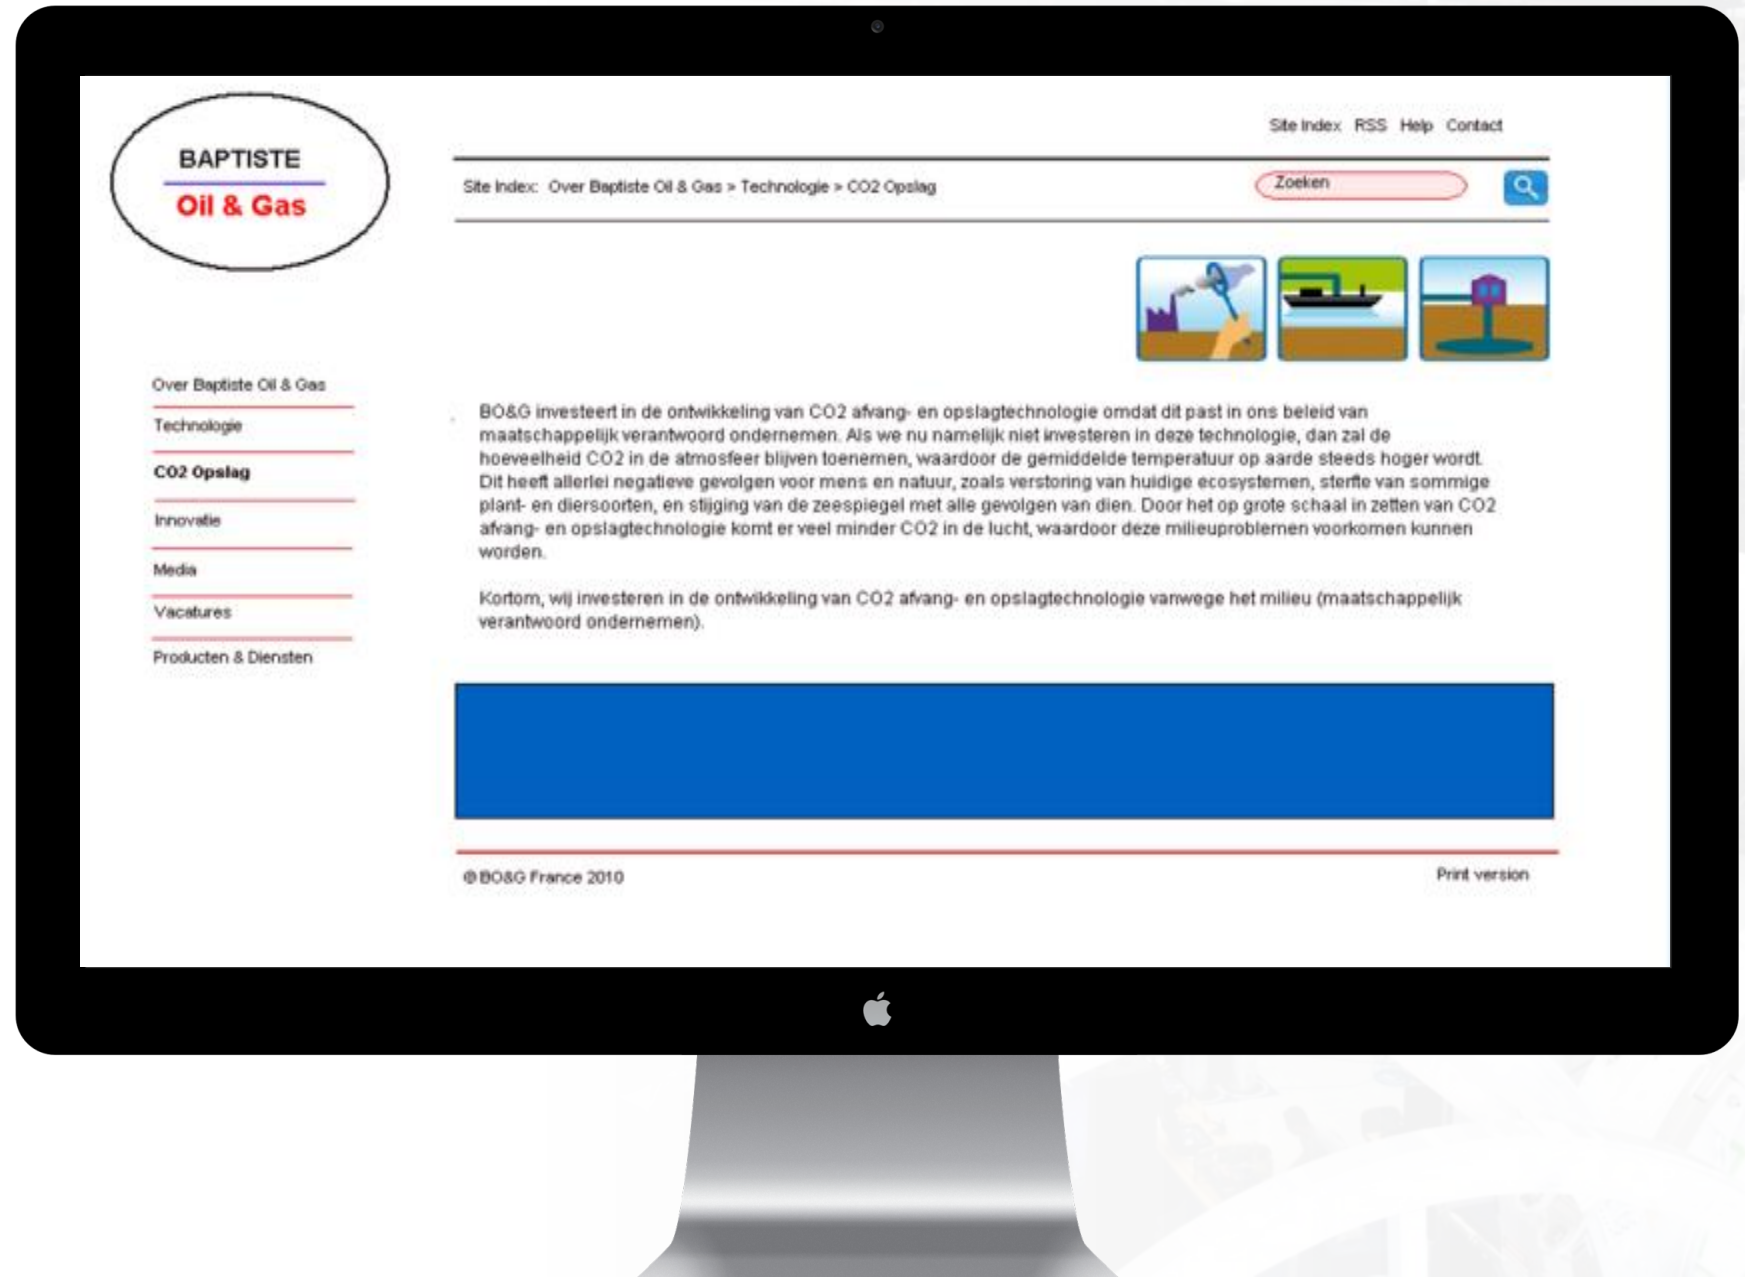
BAPTISTE
Oil & Gas

Site Index RSS Help Contact

Site Index: Over Baptiste Oil & Gas > Technologie > CO2 Opslag

Zoeken

Over Baptiste Oil & Gas
Technologie
CO2 Opslag
Innovatie
Media
Vacatures
Producten & Diensten

BO&G investeert in de ontwikkeling van CO2 afvang- en opslagtechnologie omdat dit past in ons beleid van maatschappelijk verantwoord ondernemen. Als we nu namelijk niet investeren in deze technologie, dan zal de hoeveelheid CO2 in de atmosfeer blijven toenemen, waardoor de gemiddelde temperatuur op aarde steeds hoger wordt. Dit heeft allerlei negatieve gevolgen voor mens en natuur, zoals verstoring van huidige ecosystemen, sterfte van sommige plant- en diersoorten, en stijging van de zeespiegel met alle gevolgen van dien. Door het op grote schaal in zetten van CO2 afvang- en opslagtechnologie komt er veel minder CO2 in de lucht, waardoor deze milieuproblemen voorkomen kunnen worden.

Kortom, wij investeren in de ontwikkeling van CO2 afvang- en opslagtechnologie vanwege het milieu (maatschappelijk verantwoord ondernemen).

© BO&G France 2010

Print version